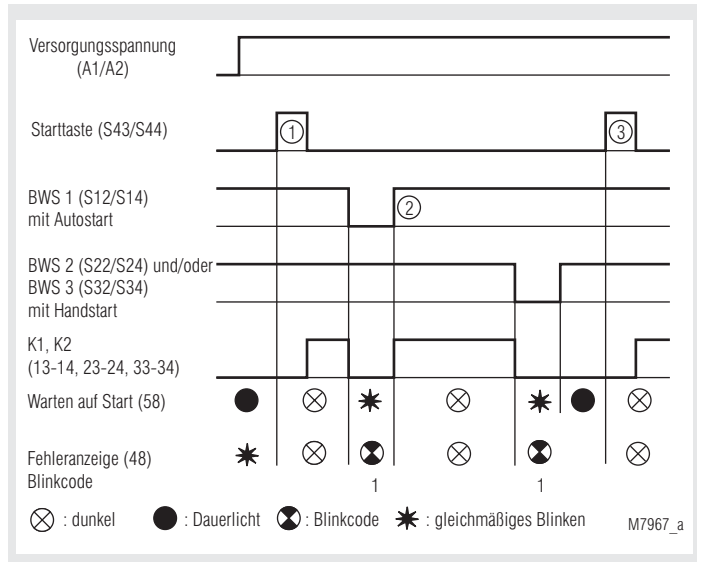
Versorgungsspannung
(A1/A2)

Starttaste (S43/S44)

①

③

BWS 1 (S12/S14)
mit Autostart

②

BWS 2 (S22/S24) und/oder
BWS 3 (S32/S34)
mit Handstart

K1, K2
(13-14, 23-24, 33-34)

Warten auf Start (58) ● ⊗ ✷ ⊗ ✷ ● ⊗

Fehleranzeige (48) ✷ ⊗ ⧗ ⊗ ⧗ ⊗
Blinkcode 1 1

⊗ : dunkel ● : Dauerlicht ⧗ : Blinkcode ✷ : gleichmäßiges Blinken

M7967_a